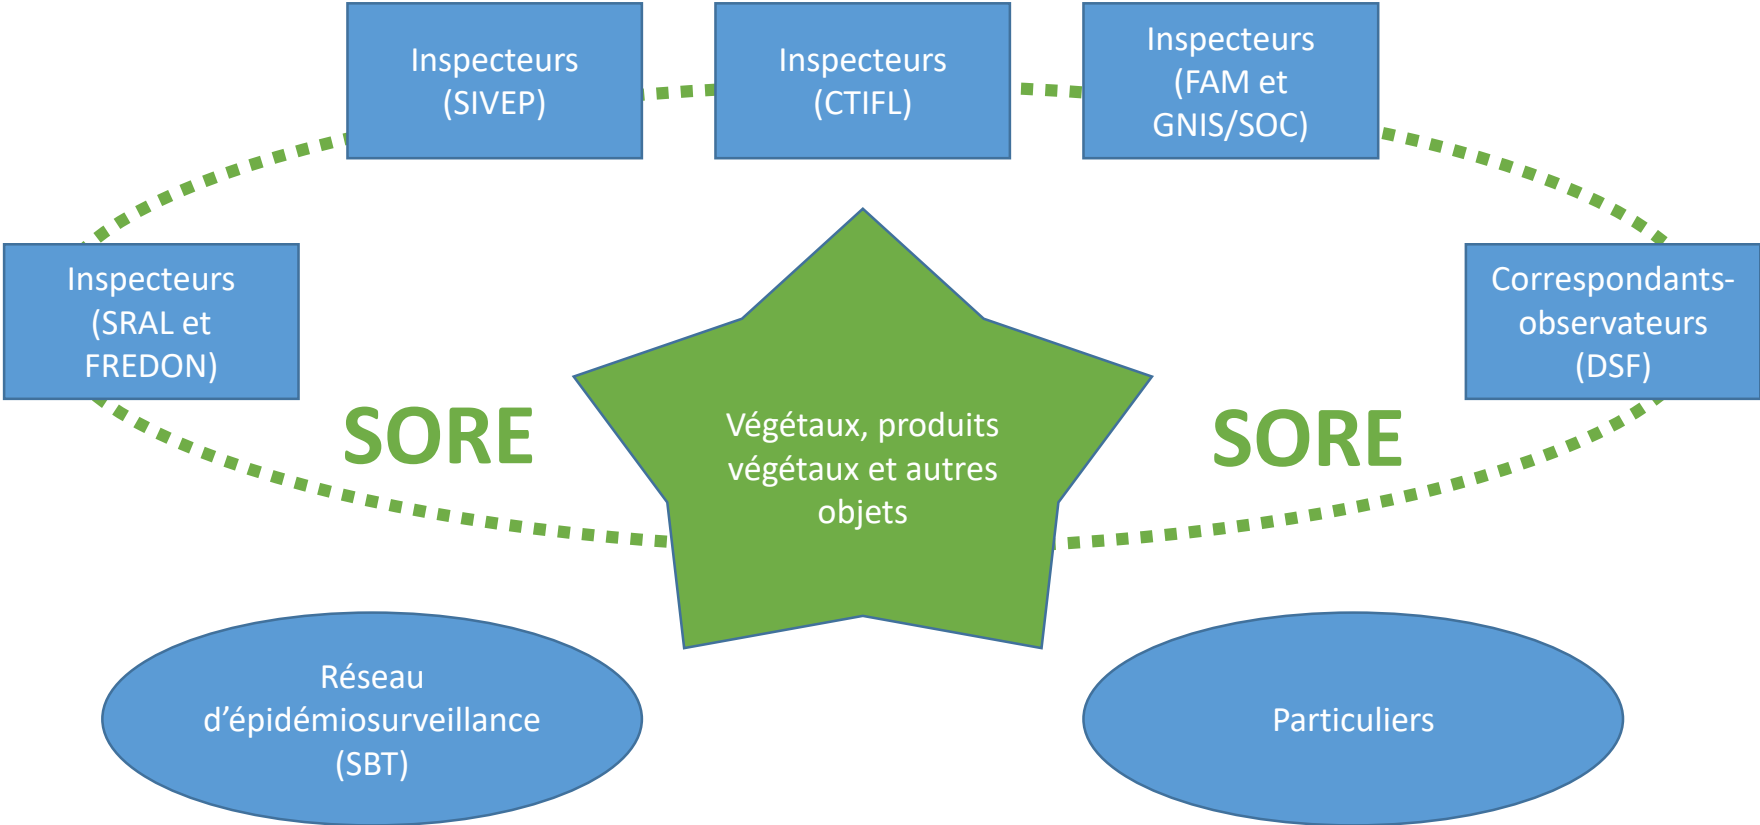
Inspecteurs (SIVEP)

Inspecteurs (CTIFL)

Inspecteurs (FAM et GNIS/SOC)

Inspecteurs (SRAL et FREDON)

Correspondants-observateurs (DSF)

SORE

Végétaux, produits végétaux et autres objets

SORE

Réseau d'épidémiosurveillance (SBT)

Particuliers